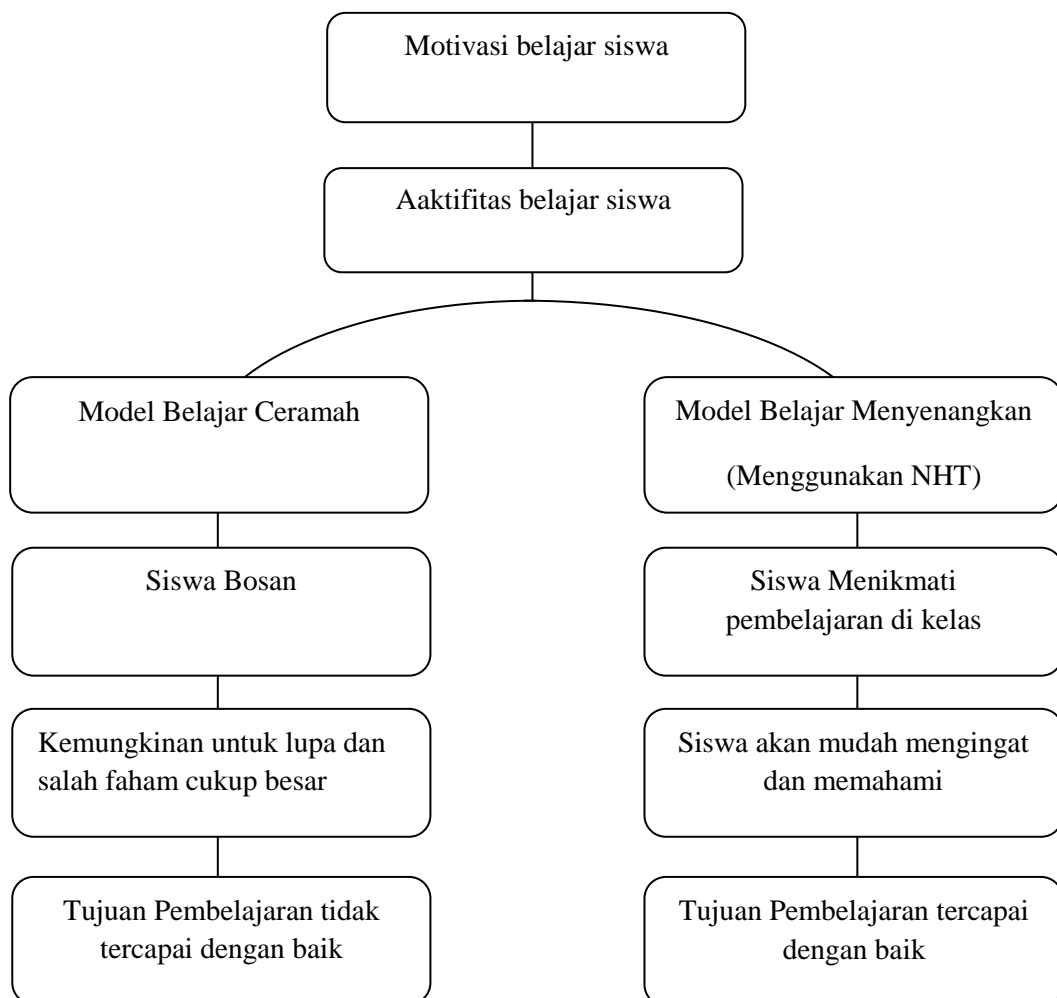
Motivasi belajar siswa

Aaktifitas belajar siswa

Model Belajar Ceramah

Siswa Bosan

Kemungkinan untuk lupa dan salah faham cukup besar

Tujuan Pembelajaran tidak tercapai dengan baik

Model Belajar Menyenangkan (Menggunakan NHT)

Siswa Menikmati pembelajaran di kelas

Siswa akan mudah mengingat dan memahami

Tujuan Pembelajaran tercapai dengan baik